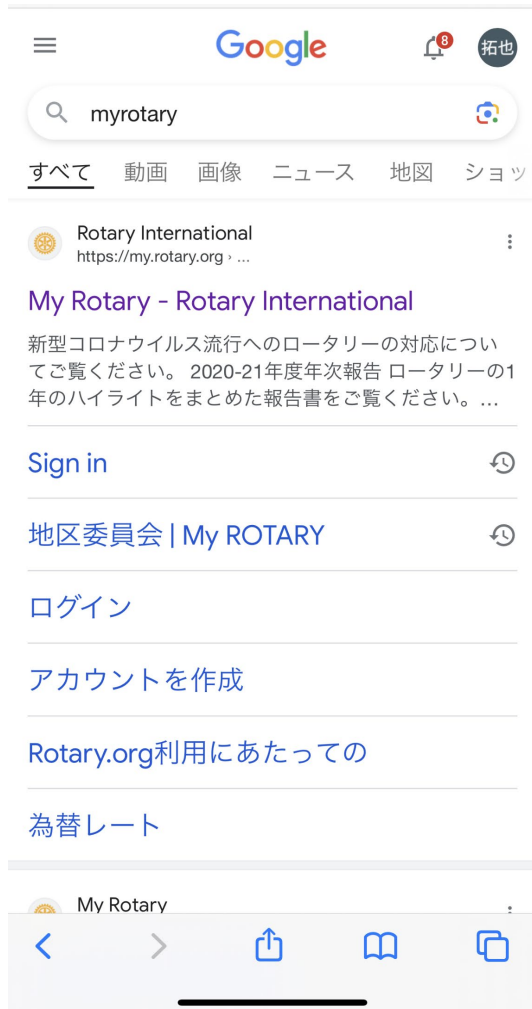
Google

8

拓也

myrotary

すべて 動画 画像 ニュース 地図 ショッ

Rotary International
https://my.rotary.org › ...

My Rotary - Rotary International

新型コロナウイルス流行へのロータリーの対応についてご覧ください。 2020-21年度年次報告 ロータリーの1年のハイライトをまとめた報告書をご覧ください。...

Sign in

地区委員会 | My ROTARY

ログイン

アカウントを作成

Rotary.org利用にあたっての

為替レート

My Rotary